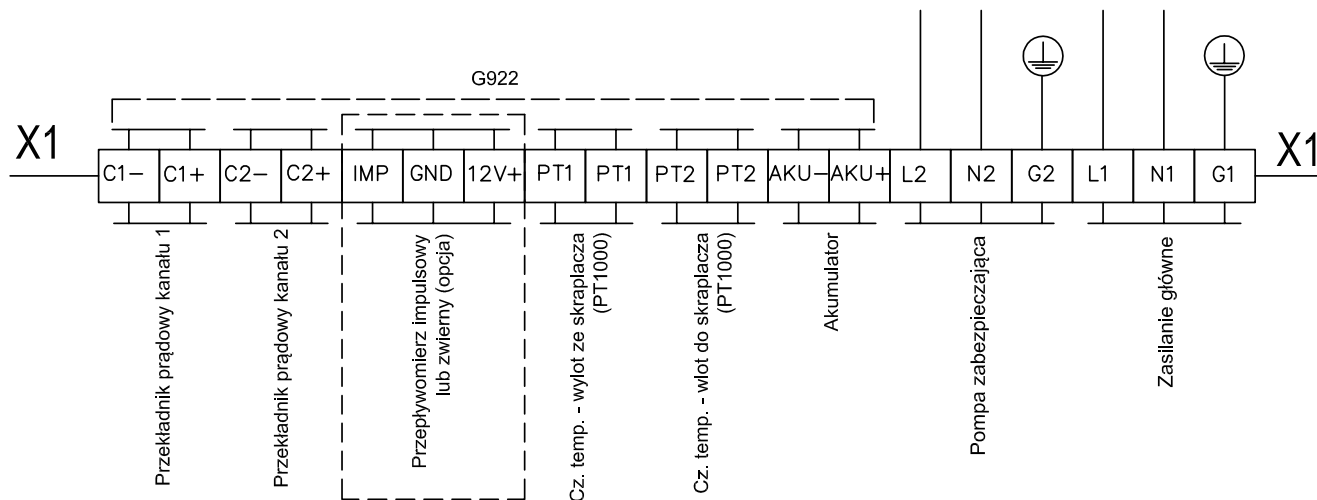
G922

X1

C1− C1+ C2− C2+ IMP GND 12V+ PT1 PT1 PT2 PT2 AKU− AKU+ L2 N2 G2 L1 N1 G1

X1

Przekładnik prądowy kanału 1

Przekładnik prądowy kanału 2

Przepływomierz impulsowy lub zwierny (opcja)

Cz. temp. - wylot ze skraplacza (PT1000)

Cz. temp. - wlot do skraplacza (PT1000)

Akumulator

Pompa zabezpieczająca

Zasilanie główne